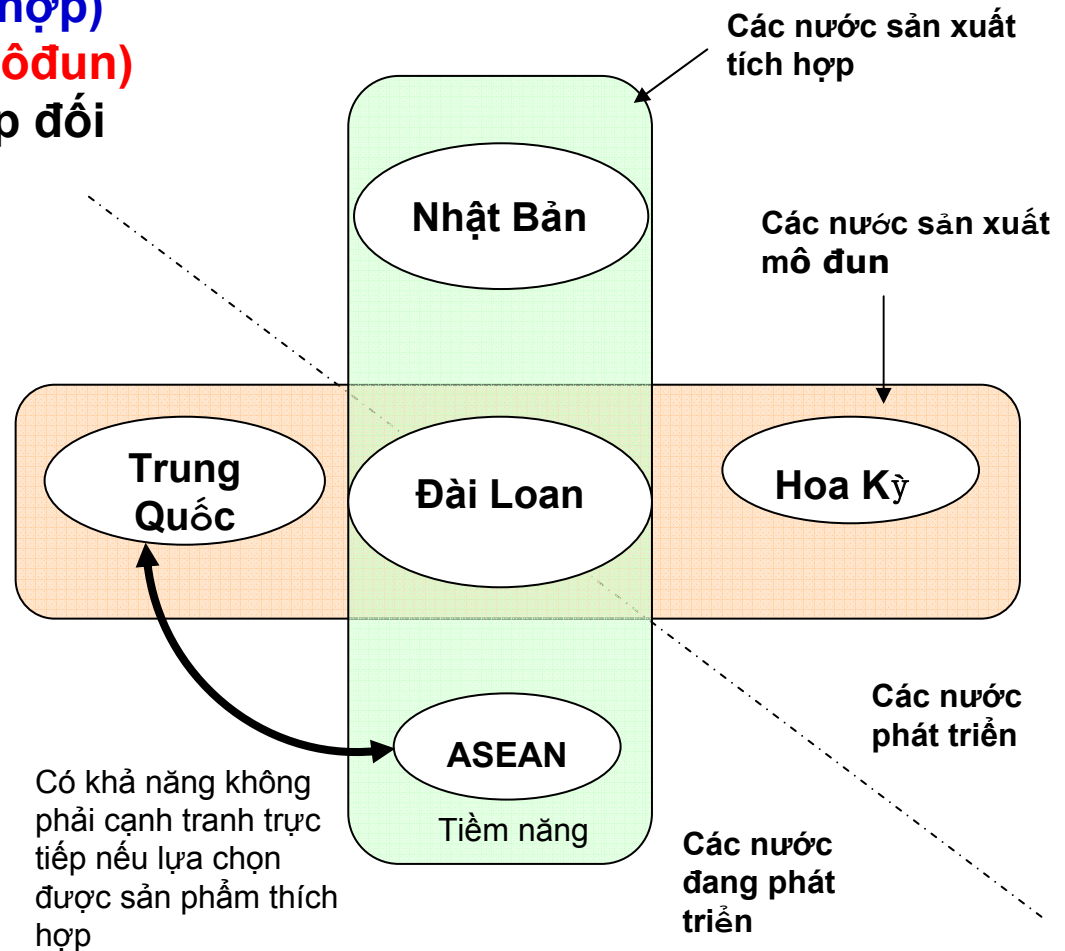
hợp)
ôđun)
p đối

Các nước sản xuất tích hợp

Nhật Bản

Các nước sản xuất mô đun

Trung Quốc

Đài Loan

Hoa Kỳ

Các nước phát triển

ASEAN

Tiềm năng

Có khả năng không phải cạnh tranh trực tiếp nếu lựa chọn được sản phẩm thích hợp

Các nước đang phát triển